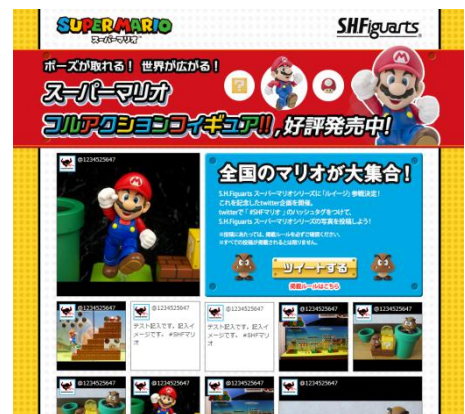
SUPER MARIO
スーパーマリオ

S.H.Figuarts

ポーズが取れる！ 世界が広がる！
スーパーマリオ
フルアクションフィギュア!! 好評発売中!

@1234525647

全国のマリオが大集合！

S.H.Figuarts スーパーマリオシリーズに「ルイージ」参戦決定！これを記念したtwitter企画を開催。twitterで「#SHFマリオ」のハッシュタグをつけて、S.H.Figuarts スーパーマリオシリーズの写真を投稿しよう！

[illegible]
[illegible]

ツイートする
掲載ルールはこちら

@1234525647

@1234525647
テスト記入です。記入イメージです。 #SHFマリオ

@1234525647
テスト記入です。記入イメージです。 #SHFマリオ

@1234525647

@1234525647

@1234525647

@1234525647

@1234525647